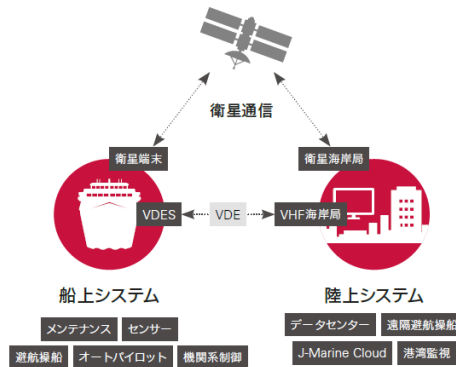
衛星通信

衛星端末

衛星海岸局

VDES

VDE

VHF海岸局

船上システム

陸上システム

メンテナンス

センサー

避航操船

オートパイロット

機関系制御

データセンター

遠隔避航操船

J-Marine Cloud

港湾監視